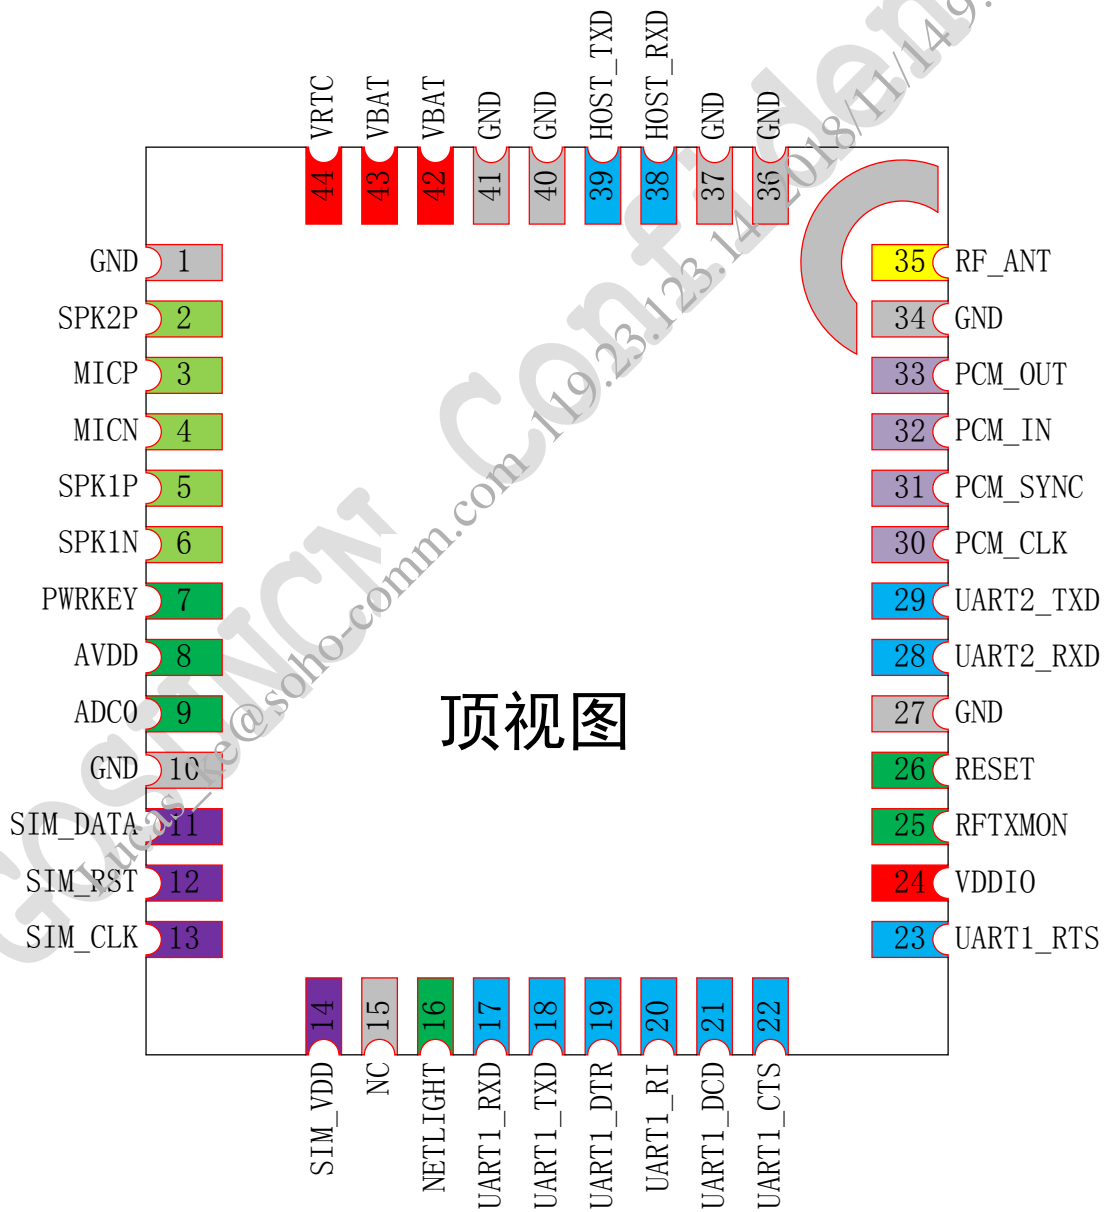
VRTC VBAT VBAT GND GND HOST_TXD HOST_RXD GND GND

44 43 42 41 40 39 38 37 36

GND 1
SPK2P 2
MICP 3
MICN 4
SPK1P 5
SPK1N 6
PWRKEY 7
AVDD 8
ADC0 9
GND 10
SIM_DATA 11
SIM_RST 12
SIM_CLK 13

35 RF_ANT
34 GND
33 PCM_OUT
32 PCM_IN
31 PCM_SYNC
30 PCM_CLK
29 UART2_TXD
28 UART2_RXD
27 GND
26 RESET
25 RFTXMON
24 VDDIO
23 UART1_RTS

顶视图

14 15 16 17 18 19 20 21 22

SIM_VDD NC NETLIGHT UART1_RXD UART1_TXD UART1_DTR UART1_RI UART1_DCD UART1_CTS

GosunCN Confidential lucas_xie@soho-comm.com 119.23.123.14 2018/11/14